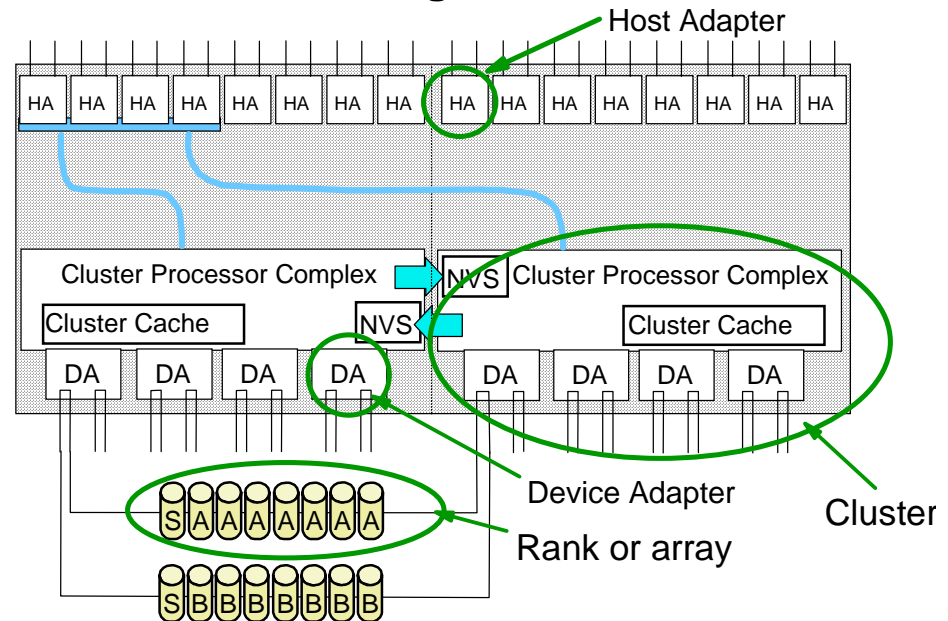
Host Adapter

HA HA HA HA HA HA HA HA HA HA HA HA HA HA HA HA

Cluster Processor Complex
NVS
Cluster Processor Complex
Cluster Cache
NVS
Cluster Cache

DA DA DA DA DA DA DA DA

S A A A A A A A

S B B B B B B B

Device Adapter
Rank or array
Cluster